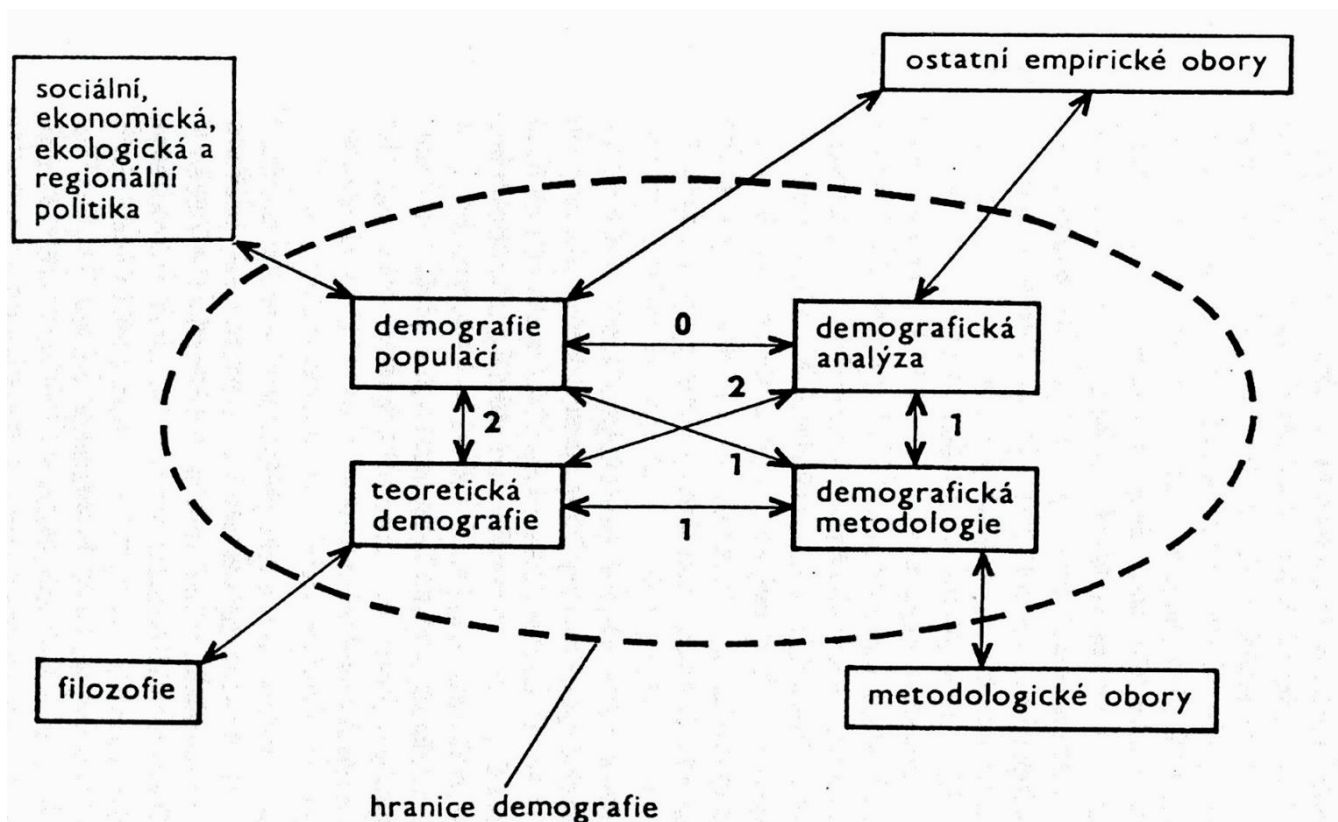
sociální, ekonomická, ekologická a regionální politika

ostatní empirické obory

demografie populací

0

demografická analýza

2

2

1

1

teoretická demografie

1

demografická metodologie

filozofie

metodologické obory

hranice demografie